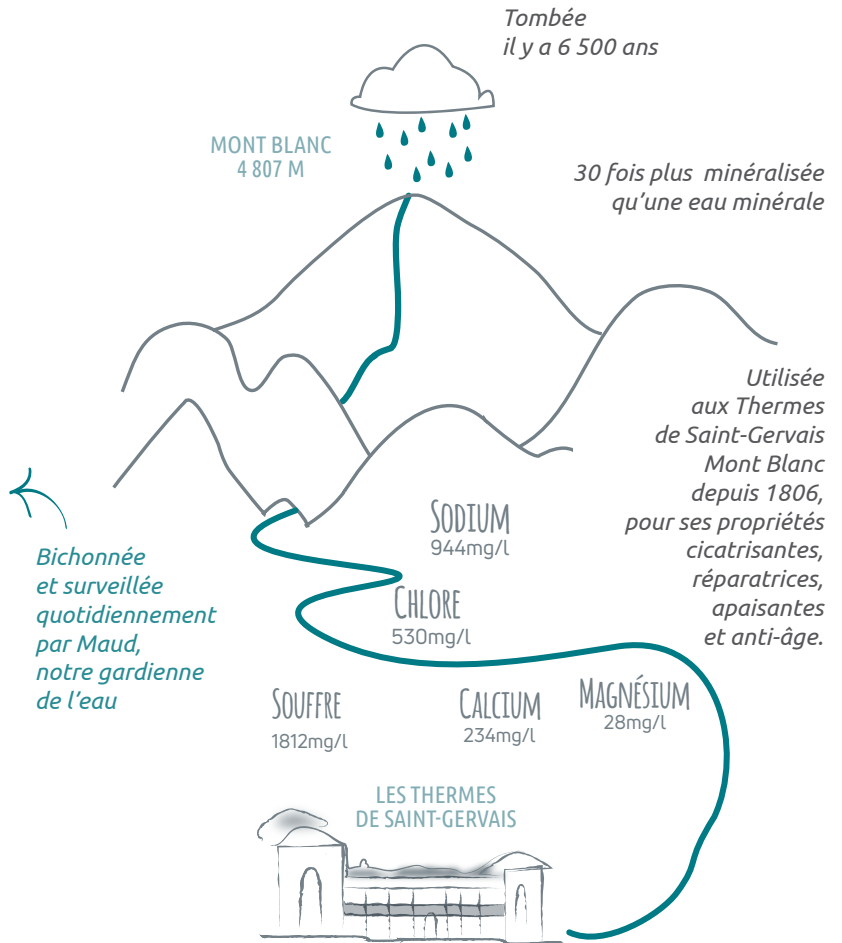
Tombée
il y a 6 500 ans

MONT BLANC
4 807 M

30 fois plus minéralisée qu'une eau minérale

Utilisée aux Thermes de Saint-Gervais Mont Blanc depuis 1806, pour ses propriétés cicatrisantes, réparatrices, apaisantes et anti-âge.

Bichonnée et surveillée quotidiennement par Maud, notre gardienne de l'eau

SODIUM
944mg/l

CHLORE
530mg/l

SOUFFRE
1812mg/l

CALCIUM
234mg/l

MAGNÉSIUM
28mg/l

LES THERMES
DE SAINT-GERVAIS